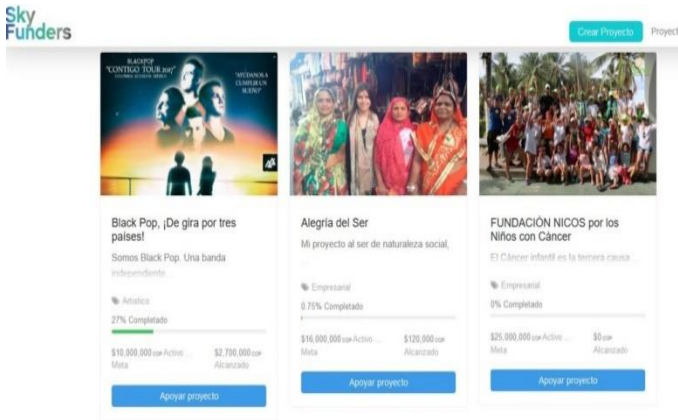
Sky Funders

Crear Proyecto Proyect

BLACKPOP "CONTIGO TOUR 2017" COLOMBIA ECUADOR MEXICO "AYÚDANOS A CUMPLIR UN SUEÑO"

Black Pop, ¡De gira por tres países!

Somos Black Pop. Una banda independiente

Artístico

27% Completado

$10,000,000 COP Activo ... Meta

$2,700,000 COP Alcanzado

Apoyar proyecto

Alegría del Ser

Mi proyecto al ser de naturaleza social,

Empresarial

0.75% Completado

$16,000,000 COP Activo ... Meta

$120,000 COP Alcanzado

Apoyar proyecto

FUNDACIÓN NICOS por los Niños con Cáncer

El Cáncer infantil es la tercera causa ...

Empresarial

0% Completado

$25,000,000 COP Activo ... Meta

$0 COP Alcanzado

Apoyar proyecto